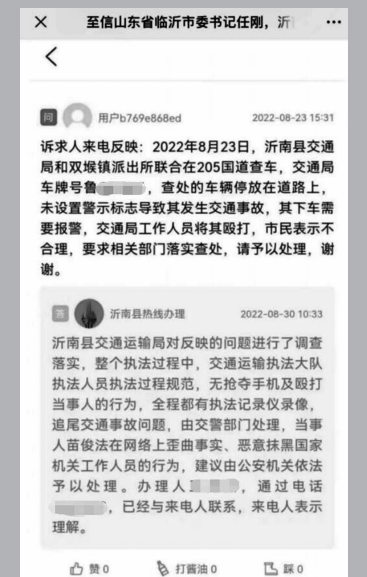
× 至信山东省临沂市委书记任刚，沂 ···

<

问 用户b769e868ed 2022-08-23 15:31

诉求人来电反映：2022年8月23日，沂南县交通局和双堠镇派出所联合在205国道查车，交通局车牌号鲁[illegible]，查处的车辆停放在道路上，未设置警示标志导致其发生交通事故，其下车需要报警，交通局工作人员将其殴打，市民表示不合理，要求相关部门落实查处，请予以处理，谢谢。

答 沂南县热线办理 2022-08-30 10:33

沂南县交通运输局对反映的问题进行了调查落实，整个执法过程中，交通运输执法大队执法人员执法过程规范，无抢夺手机及殴打当事人的行为，全程都有执法记录仪录像，追尾交通事故问题，由交警部门处理，当事人苗俊法在网络上歪曲事实、恶意抹黑国家机关工作人员的行为，建议由公安机关依法予以处理。办理人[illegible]，通过电话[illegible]，已经与来电人联系，来电人表示理解。

赞 0 打酱油 0 踩 0